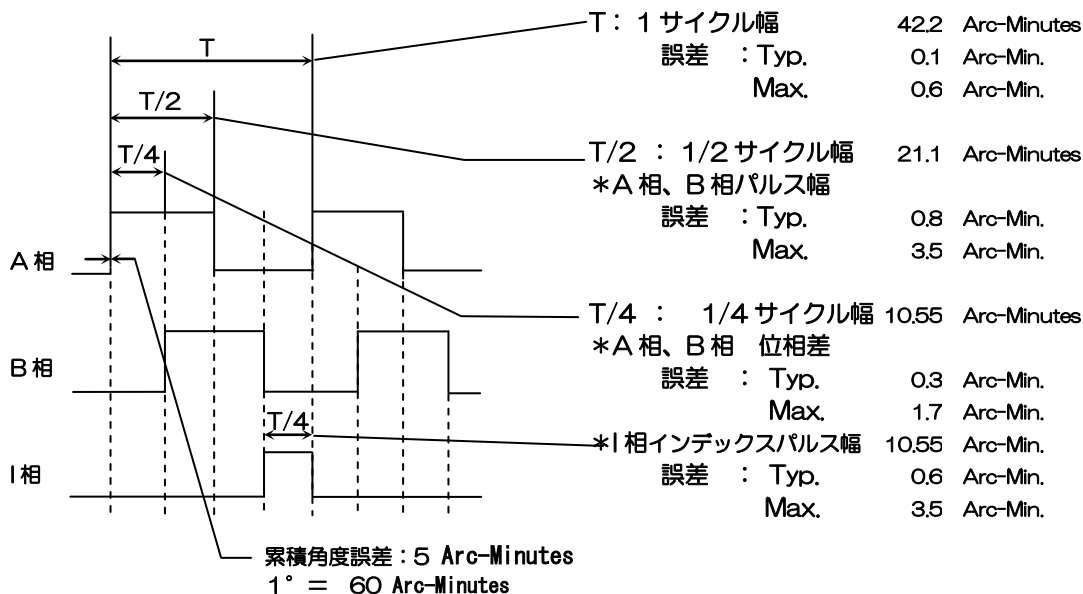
T

T/2

T/4

A 相

B 相

T/4

I 相

T：1 サイクル幅 42.2 Arc-Minutes
誤差 ：Typ. 0.1 Arc-Min.
Max. 0.6 Arc-Min.

T/2 ： 1/2 サイクル幅 21.1 Arc-Minutes
＊A 相、B 相パルス幅
誤差 ：Typ. 0.8 Arc-Min.
Max. 3.5 Arc-Min.

T/4 ： 1/4 サイクル幅 10.55 Arc-Minutes
＊A 相、B 相 位相差
誤差 ： Typ. 0.3 Arc-Min.
Max. 1.7 Arc-Min.

＊I 相インデックスパルス幅 10.55 Arc-Min.
誤差 ： Typ. 0.6 Arc-Min.
Max. 3.5 Arc-Min.

累積角度誤差：5 Arc-Minutes
1° ＝ 60 Arc-Minutes